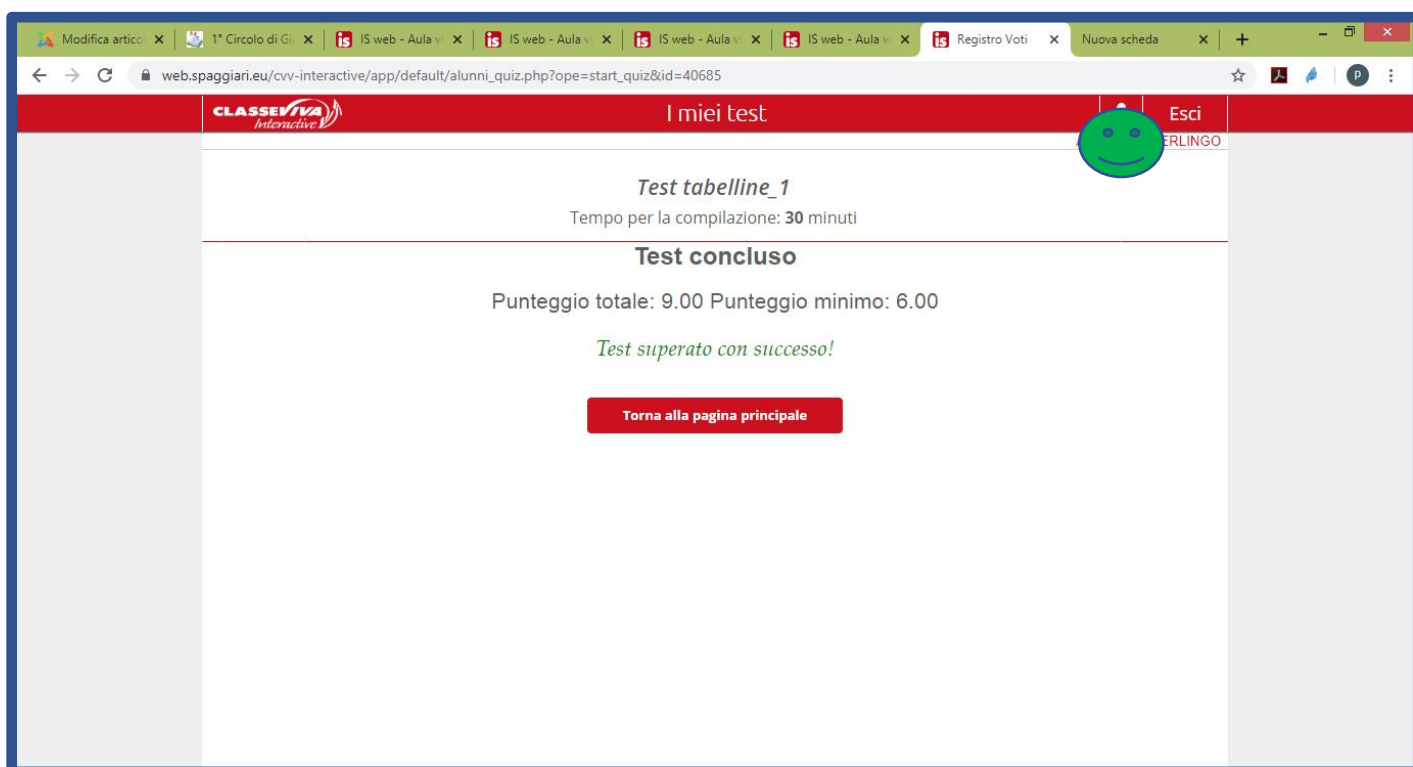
Modifica artico ×
1° Circolo di Gi ×
IS web - Aula v ×
IS web - Aula v ×
IS web - Aula v ×
IS web - Aula v ×
Registro Voti ×
Nuova scheda ×
+

web.spaggiari.eu/cvv-interactive/app/default/alunni_quiz.php?ope=start_quiz&id=40685

CLASSEVIVA Interactive
I miei test
Esci
A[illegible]ERLINGO

Test tabelline_1
Tempo per la compilazione: **30** minuti

Test concluso

Punteggio totale: 9.00 Punteggio minimo: 6.00

Test superato con successo!

Torna alla pagina principale